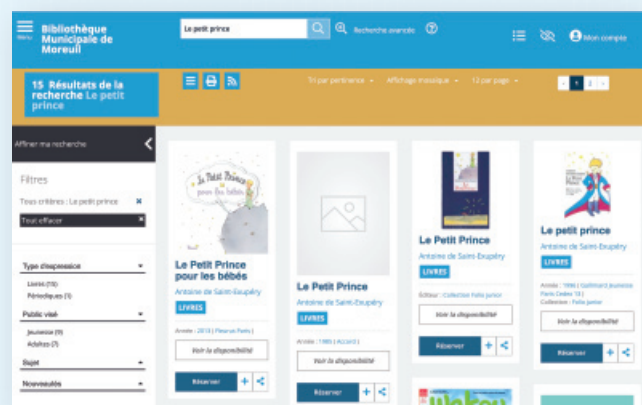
Menu

Bibliothèque Municipale de Moreuil

Le petit prince

Recherche avancée

Mon compte

15 Résultats de la recherche Le petit prince

Tri par pertinence

Affichage mosaïque

12 par page

1 2

Affiner ma recherche

Filtres

Tous critères : Le petit prince

Tout effacer

Type d'expression

Livres (13)

Périodiques (1)

Public visé

Jeunesse (9)

Adultes (7)

Sujet

Nouveautés

Le Petit Prince pour les bébés

Le Petit Prince pour les bébés

Antoine de Saint-Exupéry

LIVRES

Année : 2018 | Fleurus Paris |

Voir la disponibilité

Réserver

Le Petit Prince

Antoine de Saint-Exupéry

LIVRES

Année : 1985 | Accord |

Voir la disponibilité

Réserver

Le Petit Prince

Antoine de Saint-Exupéry

LIVRES

Editeur : Collection Folio junior

Voir la disponibilité

Réserver

Le Petit Prince

Le petit prince

Antoine de Saint-Exupéry

LIVRES

Année : 1998 | Gallimard Jeunesse Paris Cedex 15 |

Collection : Folio junior

Voir la disponibilité

Réserver